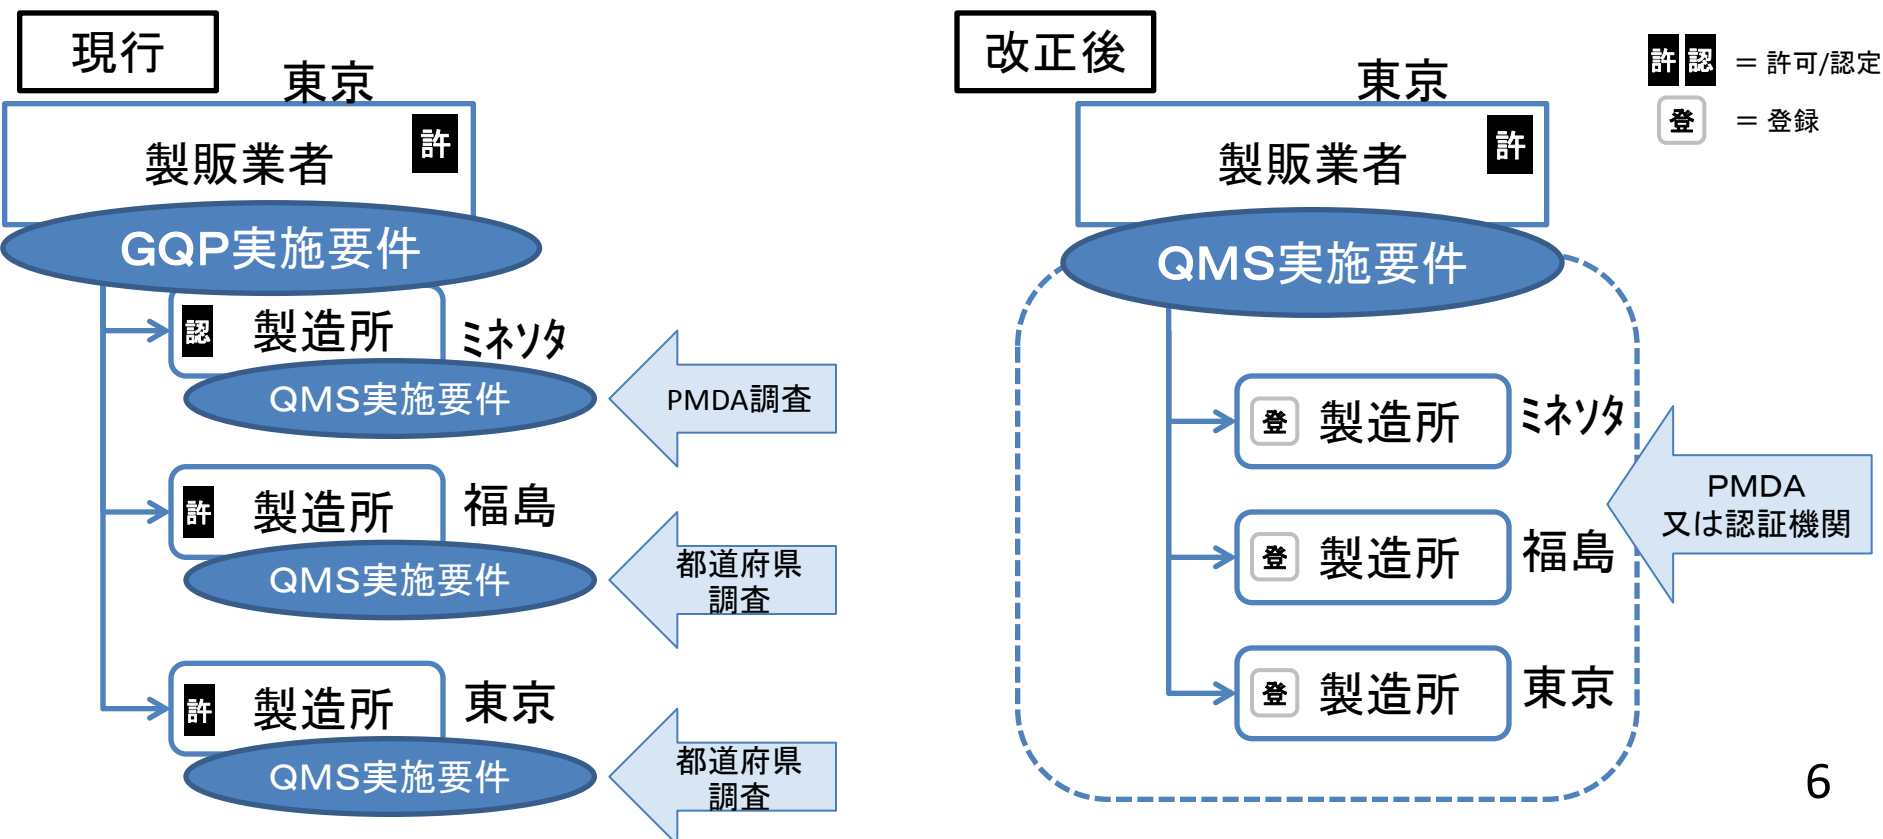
現行

東京

製販業者 許

GQP実施要件

認 製造所 ミネソタ

QMS実施要件

PMDA調査

許 製造所 福島

QMS実施要件

都道府県調査

許 製造所 東京

QMS実施要件

都道府県調査

改正後

東京

製販業者 許

QMS実施要件

許 認 ＝許可/認定

登 ＝登録

登 製造所 ミネソタ

登 製造所 福島

登 製造所 東京

PMDA又は認証機関

6